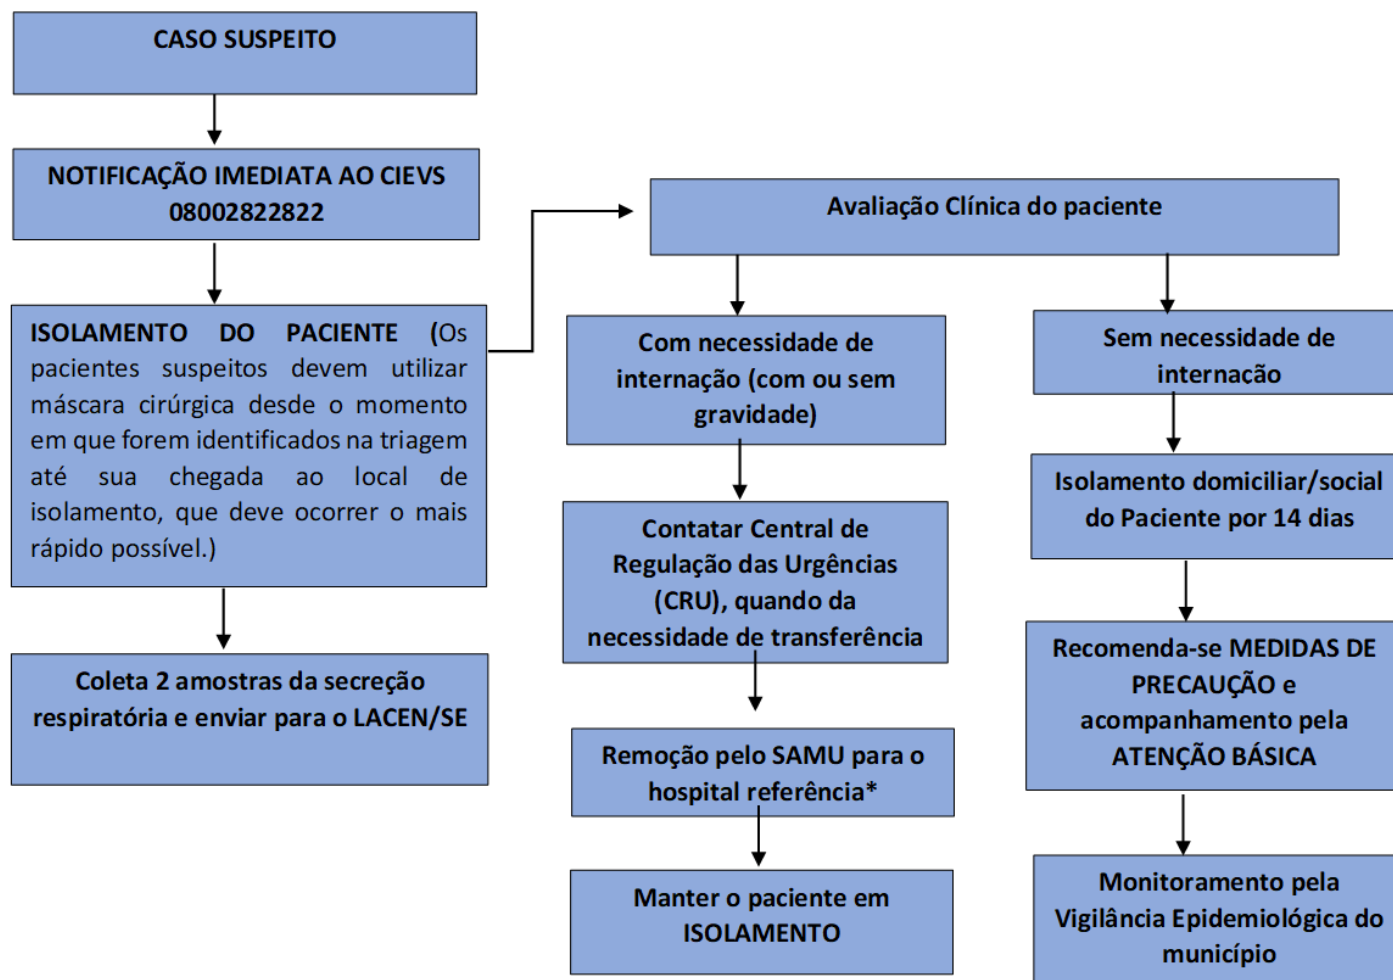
CASO SUSPEITO

NOTIFICAÇÃO IMEDIATA AO CIEVS 08002822822

ISOLAMENTO DO PACIENTE (Os pacientes suspeitos devem utilizar máscara cirúrgica desde o momento em que forem identificados na triagem até sua chegada ao local de isolamento, que deve ocorrer o mais rápido possível.)

Coleta 2 amostras da secreção respiratória e enviar para o LACEN/SE

Avaliação Clínica do paciente

Com necessidade de internação (com ou sem gravidade)

Contatar Central de Regulação das Urgências (CRU), quando da necessidade de transferência

Remoção pelo SAMU para o hospital referência*

Manter o paciente em ISOLAMENTO

Sem necessidade de internacão

Isolamento domiciliar/social do Paciente por 14 dias

Recomenda-se MEDIDAS DE PRECAUÇÃO e acompanhamento pela ATENÇÃO BÁSICA

Monitoramento pela Vigilância Epidemiológica do município